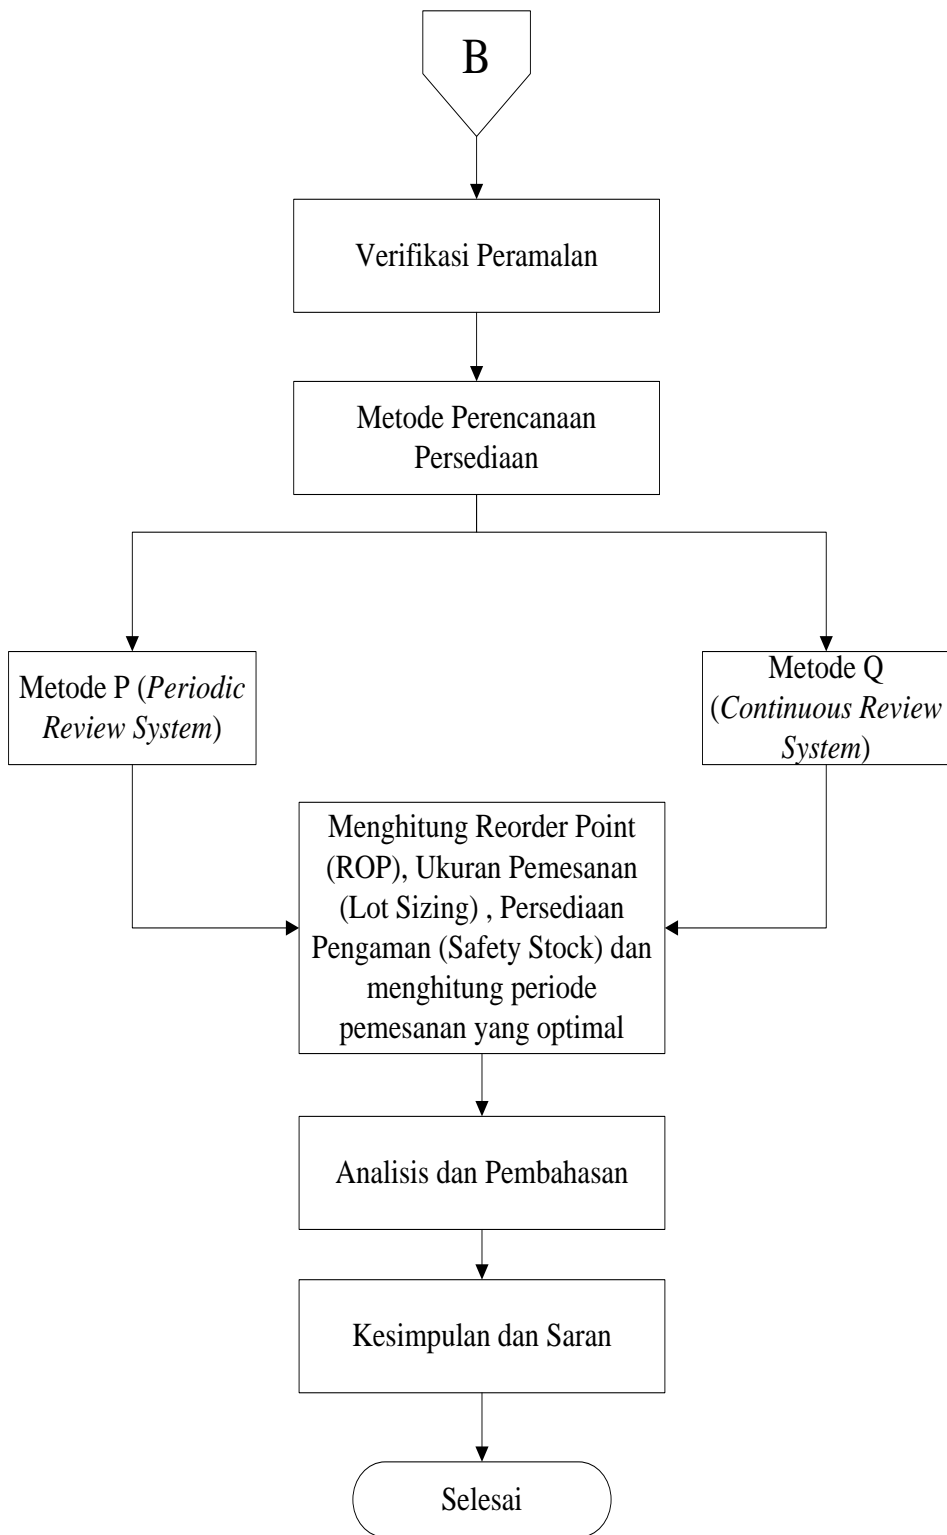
B

Verifikasi Peramalan

Metode Perencanaan Persediaan

Metode P (*Periodic Review System*)

Metode Q (*Continuous Review System*)

Menghitung Reorder Point (ROP), Ukuran Pemesanan (Lot Sizing) , Persediaan Pengaman (Safety Stock) dan menghitung periode pemesanan yang optimal

Analisis dan Pembahasan

Kesimpulan dan Saran

Selesai